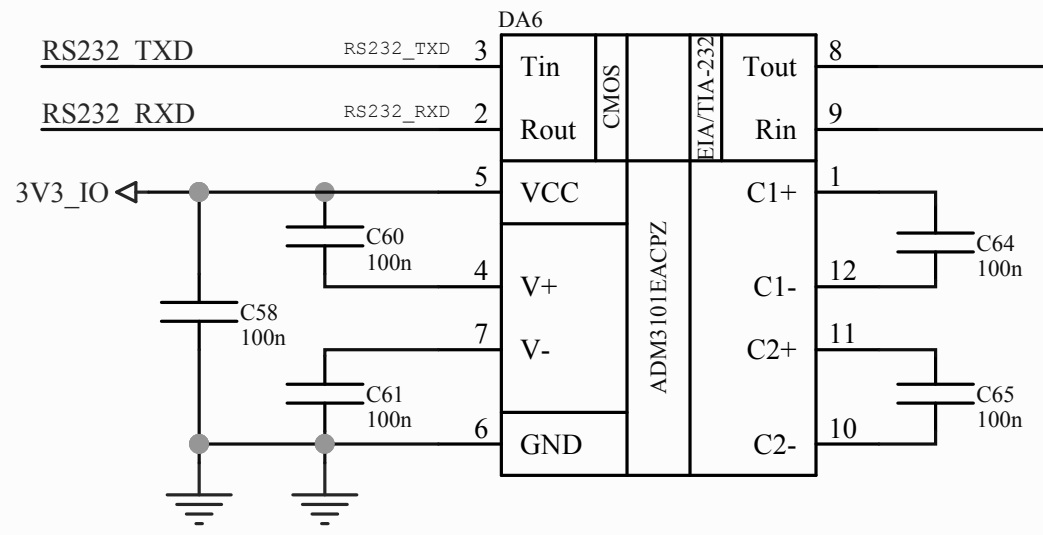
DA6

RS232_TXD
RS232_TXD
3
Tin
CMOS
EIA/TIA-232
Tout
8

RS232_RXD
RS232_RXD
2
Rout
Rin
9

3V3_IO
5
VCC
C1+
1

C60
100n
ADM3101EACPZ
C64
100n

4
V+
C1-
12

C58
100n

7
V-
C2+
11

C61
100n
C65
100n

6
GND
C2-
10